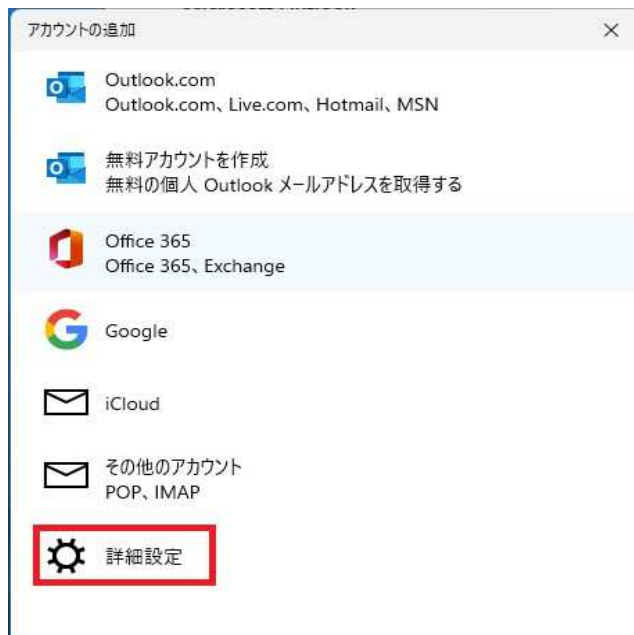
アカウントの追加

×

Outlook.com
Outlook.com、Live.com、Hotmail、MSN

無料アカウントを作成
無料の個人 Outlook メールアドレスを取得する

Office 365
Office 365、Exchange

Google

iCloud

その他のアカウント
POP、IMAP

詳細設定